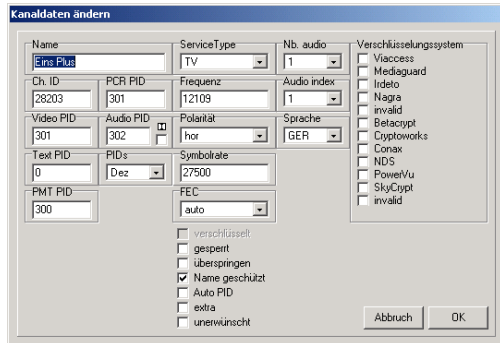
Kanaldaten ändern

Name
Eins Plus

ServiceType
TV

Nb. audio
1

Ch. ID
28203

PCR PID
301

Frequenz
12109

Audio index
1

Video PID
301

Audio PID
302

Polarität
hor

Sprache
GER

Text PID
0

PIDs
Dez

Symbolrate
27500

PMT PID
300

FEC
auto

Verschlüsselungssystem
Viaccess
Mediaguard
Irdeto
Nagra
invalid
Betacrypt
Cryptoworks
Conax
NDS
PowerVu
SkyCrypt
invalid

verschlüsselt
gesperrt
überspringen
Name geschützt
Auto PID
extra
unerwünscht

Abbruch
OK